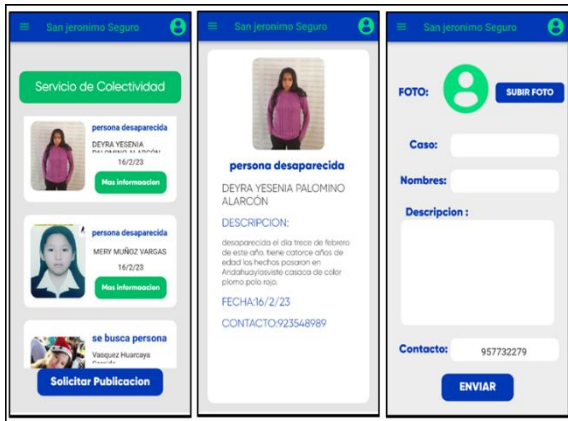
San jeronimo Seguro

Servicio de Colectividad

persona desaparecida

DEYRA YESENIA PALOMINO ALARCÓN

16/2/23

Mas informacion

persona desaparecida

MERY MUÑOZ VARGAS

16/2/23

Mas informacion

se busca persona

Vasquez Huarcaya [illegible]

Solicitar Publicacion

San jeronimo Seguro

persona desaparecida

DEYRA YESENIA PALOMINO ALARCÓN

DESCRIPCION:

desaparecida el dia trece de febrero de este año. tiene catorce años de edad los hechos pasaron en Andahuaylasviste casaca de color plomo polo rojo.

FECHA:16/2/23

CONTACTO:923548989

San jeronimo Seguro

FOTO:

SUBIR FOTO

Caso:

Nombres:

Descripcion :

Contacto:

957732279

ENVIAR